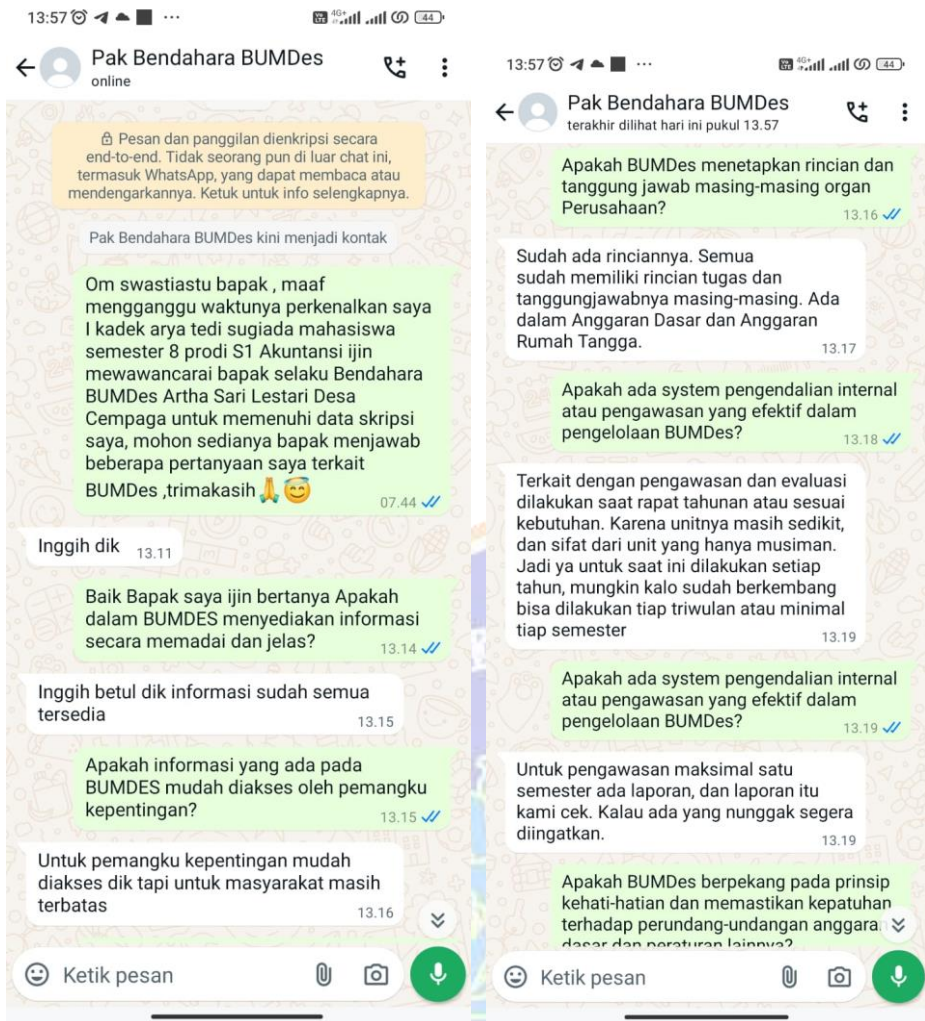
13:57 ···

44

Pak Bendahara BUMDes
online

🔒 Pesan dan panggilan dienkripsi secara end-to-end. Tidak seorang pun di luar chat ini, termasuk WhatsApp, yang dapat membaca atau mendengarkannya. Ketuk untuk info selengkapnya.

Pak Bendahara BUMDes kini menjadi kontak

Om swastiastu bapak , maaf mengganggu waktunya perkenalkan saya I kadek arya tedi sugiada mahasiswa semester 8 prodi S1 Akuntansi ijin mewawancarai bapak selaku Bendahara BUMDes Artha Sari Lestari Desa Cempaga untuk memenuhi data skripsi saya, mohon sedianya bapak menjawab beberapa pertanyaan saya terkait BUMDes ,trimakasih🙏😇 07.44

Inggih dik 13.11

Baik Bapak saya ijin bertanya Apakah dalam BUMDES menyediakan informasi secara memadai dan jelas? 13.14

Inggih betul dik informasi sudah semua tersedia 13.15

Apakah informasi yang ada pada BUMDES mudah diakses oleh pemangku kepentingan? 13.15

Untuk pemangku kepentingan mudah diakses dik tapi untuk masyarakat masih terbatas 13.16

Ketik pesan

13:57 ···

44

Pak Bendahara BUMDes
terakhir dilihat hari ini pukul 13.57

Apakah BUMDes menetapkan rincian dan tanggung jawab masing-masing organ Perusahaan? 13.16

Sudah ada rinciannya. Semua sudah memiliki rincian tugas dan tanggungjawabnya masing-masing. Ada dalam Anggaran Dasar dan Anggaran Rumah Tangga. 13.17

Apakah ada system pengendalian internal atau pengawasan yang efektif dalam pengelolaan BUMDes? 13.18

Terkait dengan pengawasan dan evaluasi dilakukan saat rapat tahunan atau sesuai kebutuhan. Karena unitnya masih sedikit, dan sifat dari unit yang hanya musiman. Jadi ya untuk saat ini dilakukan setiap tahun, mungkin kalo sudah berkembang bisa dilakukan tiap triwulan atau minimal tiap semester 13.19

Apakah ada system pengendalian internal atau pengawasan yang efektif dalam pengelolaan BUMDes? 13.19

Untuk pengawasan maksimal satu semester ada laporan, dan laporan itu kami cek. Kalau ada yang nunggak segera diingatkan. 13.19

Apakah BUMDes berpekang pada prinsip kehati-hatian dan memastikan kepatuhan terhadap perundang-undangan anggara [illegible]

Ketik pesan